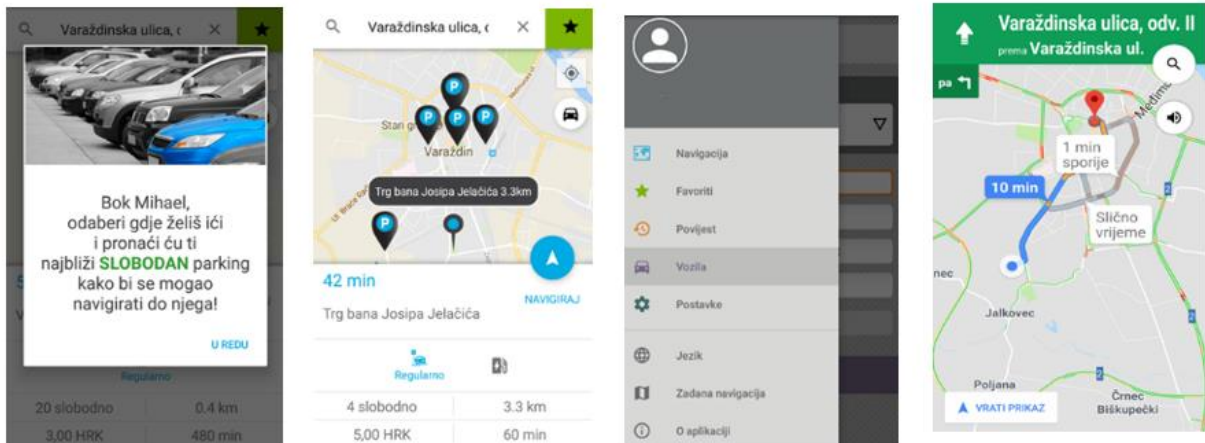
Varaždinska ulica, c

Bok Mihael, odaberi gdje želiš ići i pronaći ću ti najbliži SLOBODAN parking kako bi se mogao navigirati do njega!

U REDU

Regularno

20 slobodno 0.4 km

3,00 HRK 480 min

Varaždinska ulica, c

P P P P P

Stari gr

Varaždin

Trg bana Josipa Jelačića 3.3km

42 min

NAVIGIRAJ

Trg bana Josipa Jelačića

Regularno

| 4 slobodno | 3.3 km |
|---|---|
| 5,00 HRK | 60 min |

Navigacija

Favoriti

Povijest

Vozila

Postavke

Jezik

Zadana navigacija

O aplikaciji

Varaždinska ulica, odv. II

prema Varaždinska ul.

pa

1 min sporije

10 min

Slično vrijeme

nec

Jalkovec

Poljana

Črnec Biškupečki

VRATI PRIKAZ